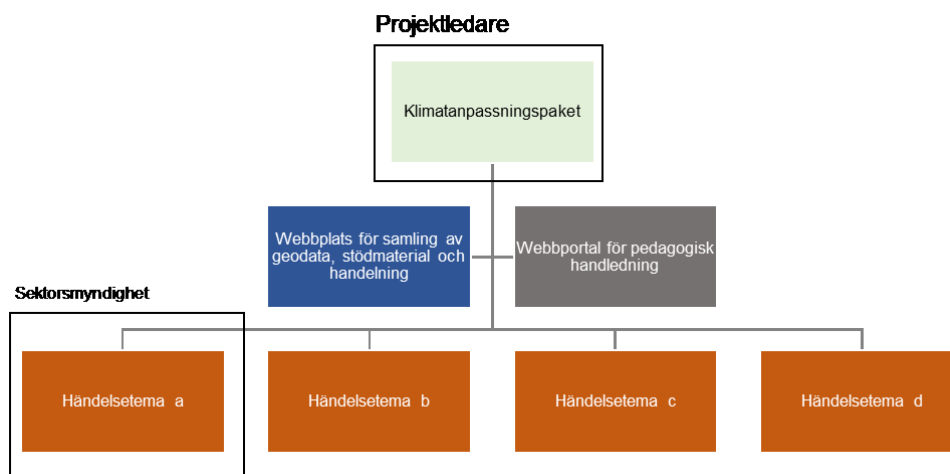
Projektledare

Klimatanpassningspaket

Webbplats för samling av geodata, stödmaterial och handelning

Webbportal för pedagogisk handledning

Sektorsmyndighet

Händelsetema a

Händelsetema b

Händelsetema c

Händelsetema d